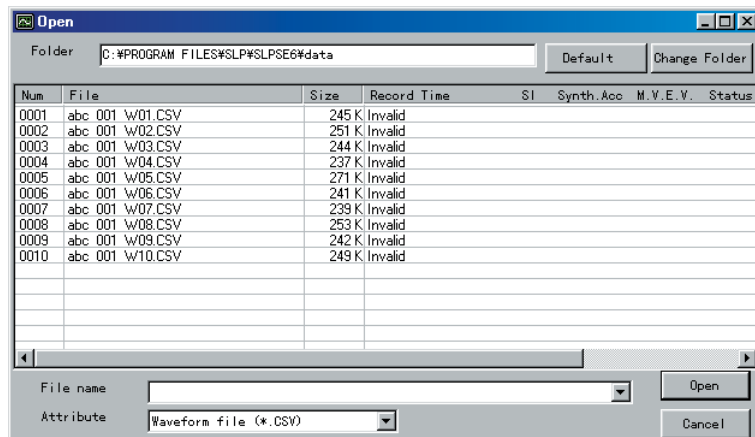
Open

Folder C:¥PROGRAM FILES¥SLP¥SLPSE6¥data

Default

Change Folder

| Num | File | Size | Record Time | SI | Synth.Acc | M.V.E.V. | Status |
|---|---|---|---|---|---|---|---|
| 0001 | abc 001 W01.CSV | 245 K | Invalid | | | | |
| 0002 | abc 001 W02.CSV | 251 K | Invalid | | | | |
| 0003 | abc 001 W03.CSV | 244 K | Invalid | | | | |
| 0004 | abc 001 W04.CSV | 237 K | Invalid | | | | |
| 0005 | abc 001 W05.CSV | 271 K | Invalid | | | | |
| 0006 | abc 001 W06.CSV | 241 K | Invalid | | | | |
| 0007 | abc 001 W07.CSV | 239 K | Invalid | | | | |
| 0008 | abc 001 W08.CSV | 253 K | Invalid | | | | |
| 0009 | abc 001 W09.CSV | 242 K | Invalid | | | | |
| 0010 | abc 001 W10.CSV | 249 K | Invalid | | | | |

File name

Open

Attribute Waveform file (*.CSV)

Cancel